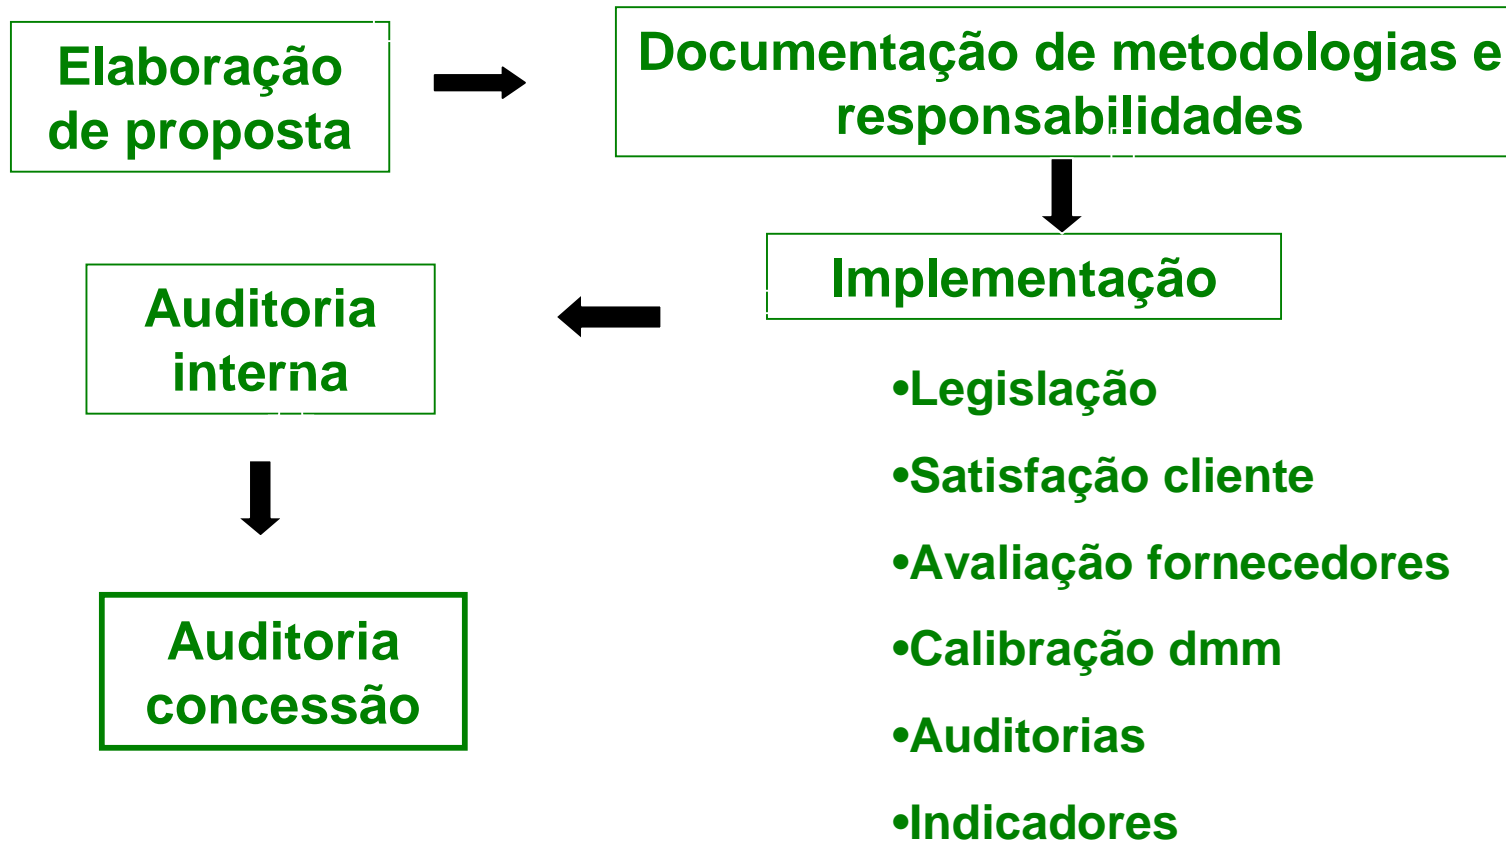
Elaboração de proposta

Documentação de metodologias e responsabilidades

Implementação

•Legislação

•Satisfação cliente

•Avaliação fornecedores

•Calibração dmm

•Auditorias

•Indicadores

Auditoria interna

Auditoria concessão